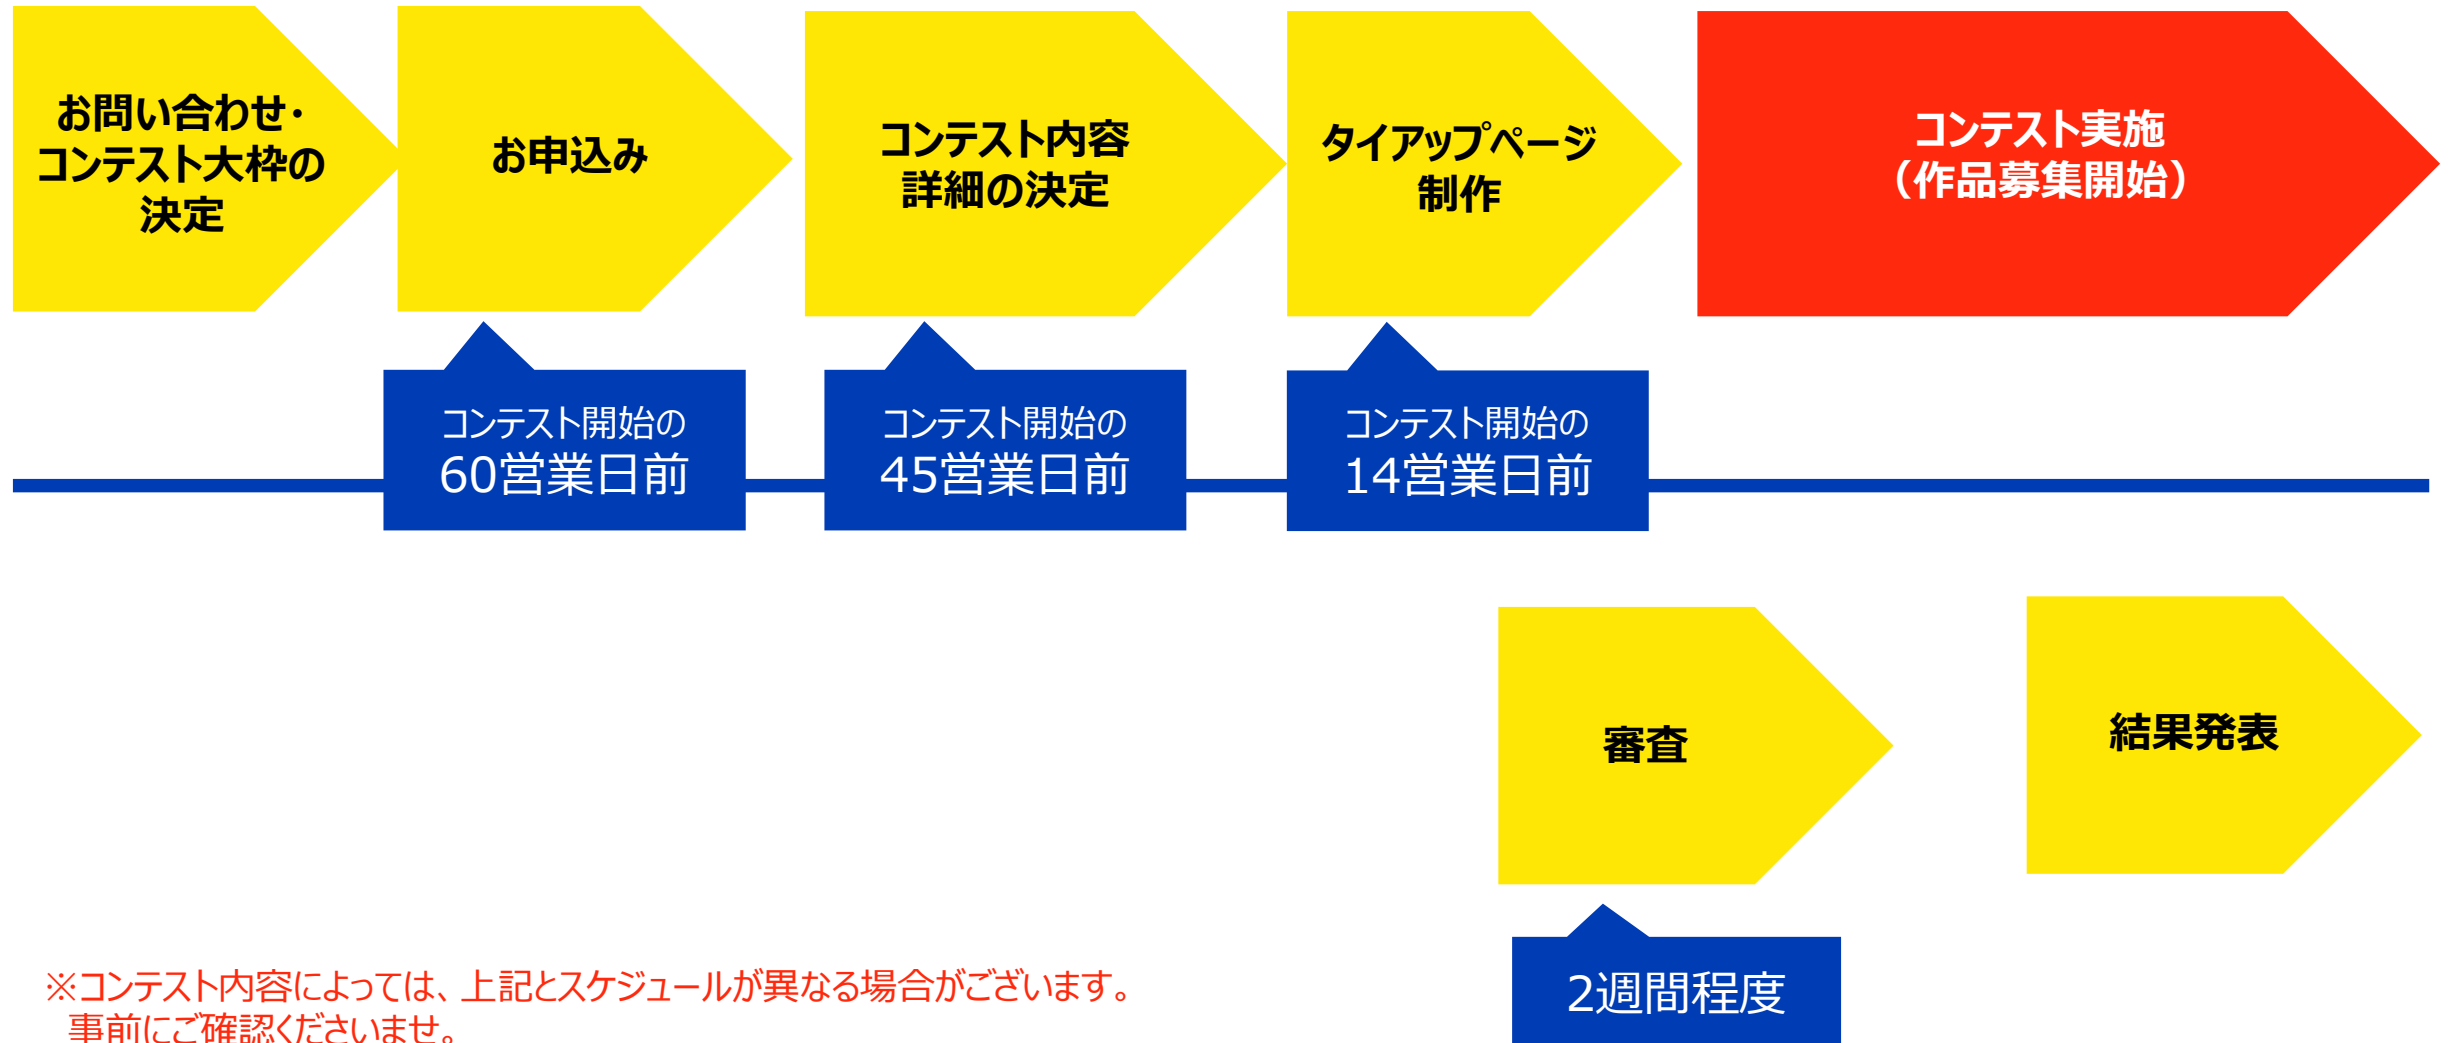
お問い合わせ・コンテスト大枠の決定

お申込み

コンテスト内容詳細の決定

タイアップページ制作

コンテスト実施（作品募集開始）

コンテスト開始の60営業日前

コンテスト開始の45営業日前

コンテスト開始の14営業日前

審査

結果発表

2週間程度

※コンテスト内容によっては、上記とスケジュールが異なる場合がございます。事前にご確認くださいませ。